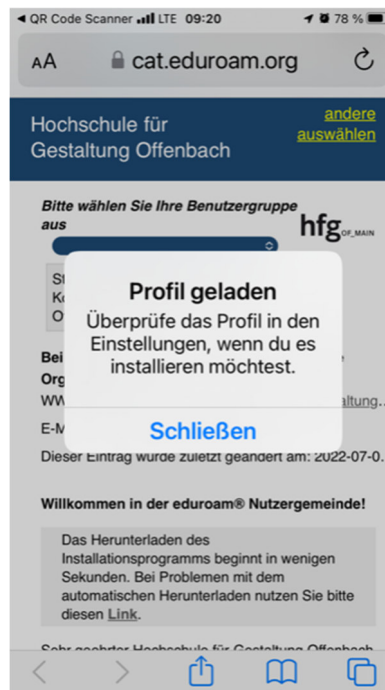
◀ QR Code Scanner LTE 09:20 78 %

AA cat.eduroam.org

Hochschule für Gestaltung Offenbach

andere auswählen

Bitte wählen Sie Ihre Benutzergruppe aus

hfg OF_MAIN

St
K
O

Bei
Org
WW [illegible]altung...

E-M

Profil geladen

Überprüfe das Profil in den Einstellungen, wenn du es installieren möchtest.

Schließen

Dieser Eintrag wurde zuletzt geändert am: 2022-07-0...

Willkommen in der eduroam® Nutzergemeinde!

Das Herunterladen des Installationsprogramms beginnt in wenigen Sekunden. Bei Problemen mit dem automatischen Herunterladen nutzen Sie bitte diesen Link.

Sehr geehrter Hochschule für Gestaltung Offenbach